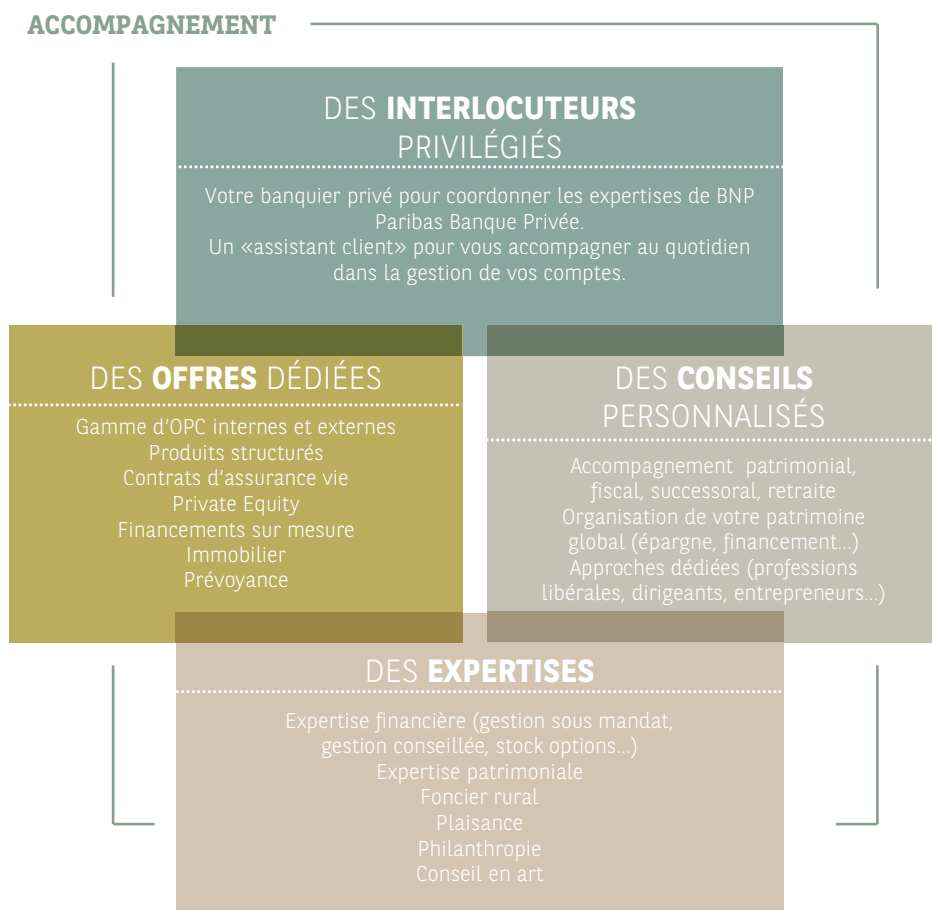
ACCOMPAGNEMENT

DES INTERLOCUTEURS PRIVILÉGIÉS

Votre banquier privé pour coordonner les expertises de BNP Paribas Banque Privée.
Un «assistant client» pour vous accompagner au quotidien dans la gestion de vos comptes.

DES OFFRES DÉDIÉES

Gamme d'OPC internes et externes
Produits structurés
Contrats d'assurance vie
Private Equity
Financements sur mesure
Immobilier
Prévoyance

DES CONSEILS PERSONNALISÉS

Accompagnement patrimonial, fiscal, successoral, retraite
Organisation de votre patrimoine global (épargne, financement...)
Approches dédiées (professions libérales, dirigeants, entrepreneurs...)

DES EXPERTISES

Expertise financière (gestion sous mandat, gestion conseillée, stock options...)
Expertise patrimoniale
Foncier rural
Plaisance
Philanthropie
Conseil en art